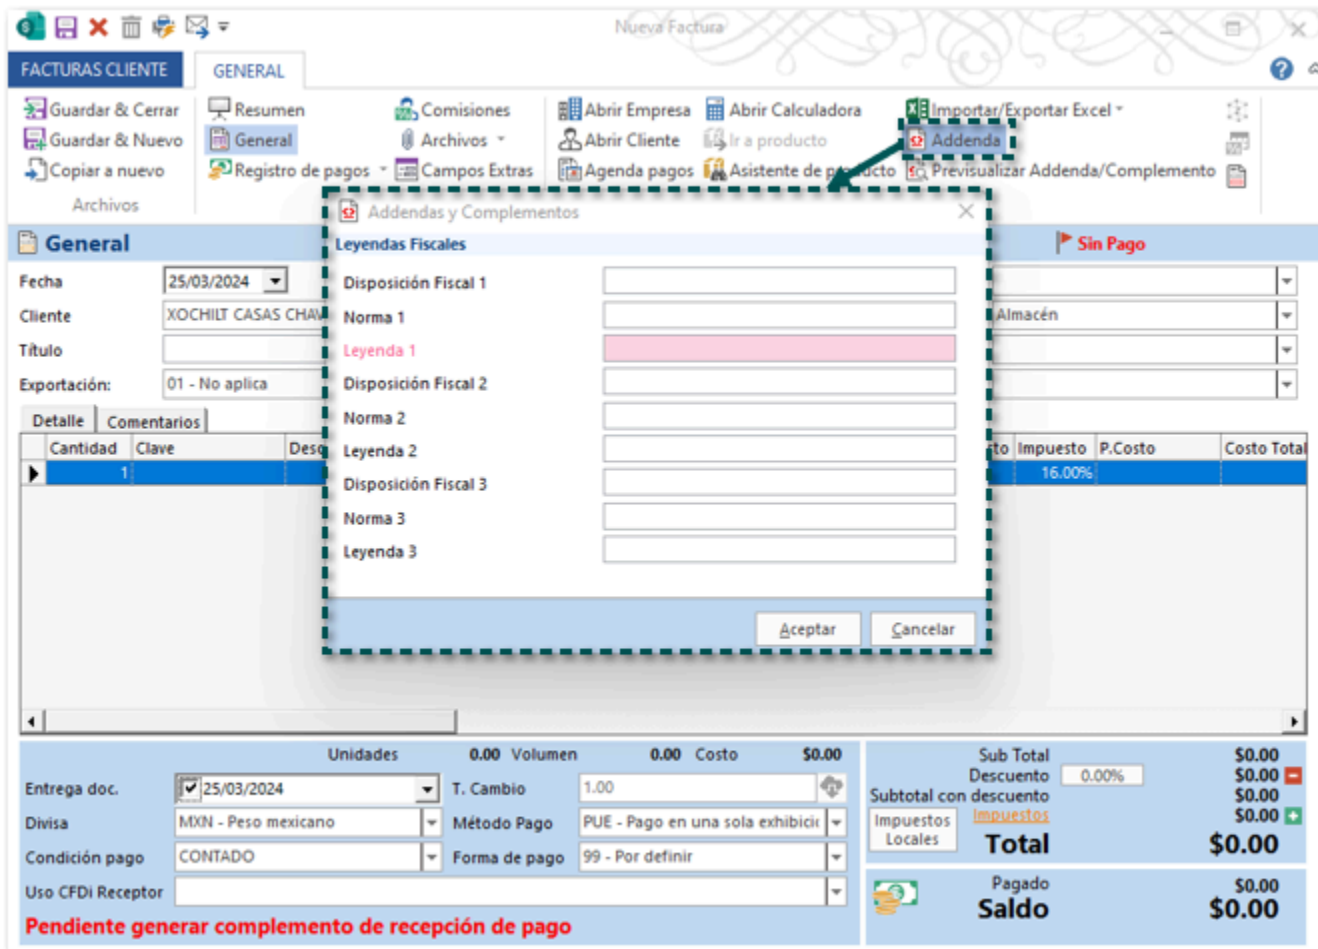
Nueva Factura

FACTURAS CLIENTE
GENERAL

Guardar & Cerrar
Guardar & Nuevo
Copiar a nuevo
Archivos

Resumen
General
Registro de pagos
Comisiones
Archivos
Campos Extras
Abrir Empresa
Abrir Cliente
Agenda pagos
Abrir Calculadora
Ir a producto
Asistente de producto
Importar/Exportar Excel
Addenda
Previsualizar Addenda/Complemento

General
Sin Pago

Fecha 25/03/2024
Cliente XOCHILT CASAS CHAV
Título
Exportación: 01 - No aplica
Almacén

Detalle | Comentarios

| Cantidad | Clave | Desc | to | Impuesto | P.Costo | Costo Total |
|---|---|---|---|---|---|---|
| 1 | | | | 16.00% | | |

Addendas y Complementos
Leyendas Fiscales
Disposición Fiscal 1
Norma 1
Leyenda 1
Disposición Fiscal 2
Norma 2
Leyenda 2
Disposición Fiscal 3
Norma 3
Leyenda 3
Aceptar
Cancelar

Unidades 0.00 Volumen 0.00 Costo $0.00
Entrega doc. 25/03/2024
T. Cambio 1.00
Divisa MXN - Peso mexicano
Método Pago PUE - Pago en una sola exhibicio
Condición pago CONTADO
Forma de pago 99 - Por definir
Uso CFDi Receptor

Sub Total $0.00
Descuento 0.00% $0.00
Subtotal con descuento $0.00
Impuestos Locales
Impuestos $0.00
Total $0.00
Pagado $0.00
Saldo $0.00

Pendiente generar complemento de recepción de pago